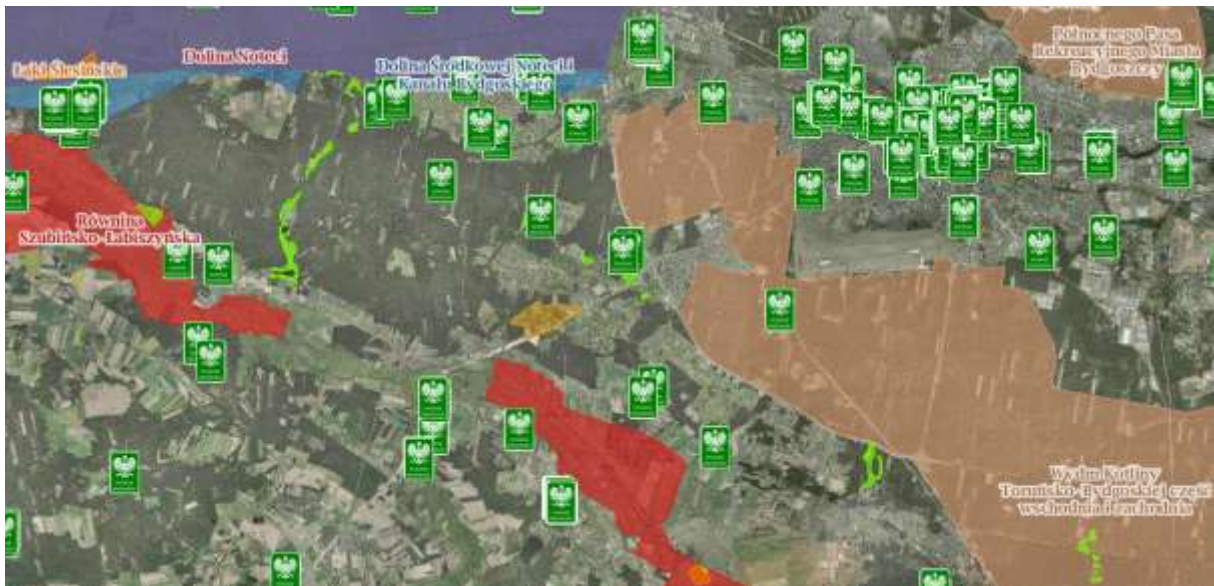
Łąki Ślesińskie
Dolina Noteci
Dolina Środkowej Noteci i Kanału Bydgoskiego
Północnego Pasa Rekreacyjnego Miasta Bydgoszczy
Równina Szubińsko-Łabiszyńska
Wydm Kotliny Toruńsko-Bydgoskiej część wschodnia Bydgoszcz